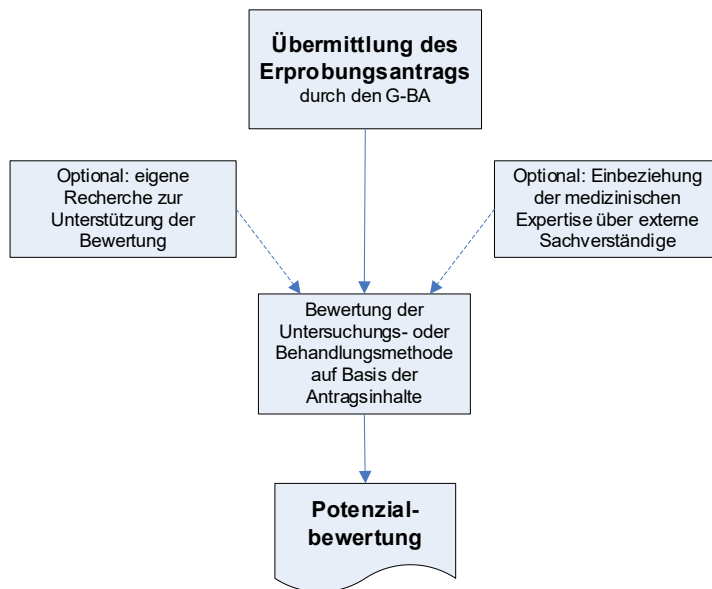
**Übermittlung des Erprobungsantrags**
durch den G-BA

Optional: eigene Recherche zur Unterstützung der Bewertung

Optional: Einbeziehung der medizinischen Expertise über externe Sachverständige

Bewertung der Untersuchungs- oder Behandlungsmethode auf Basis der Antragsinhalte

**Potenzial-bewertung**